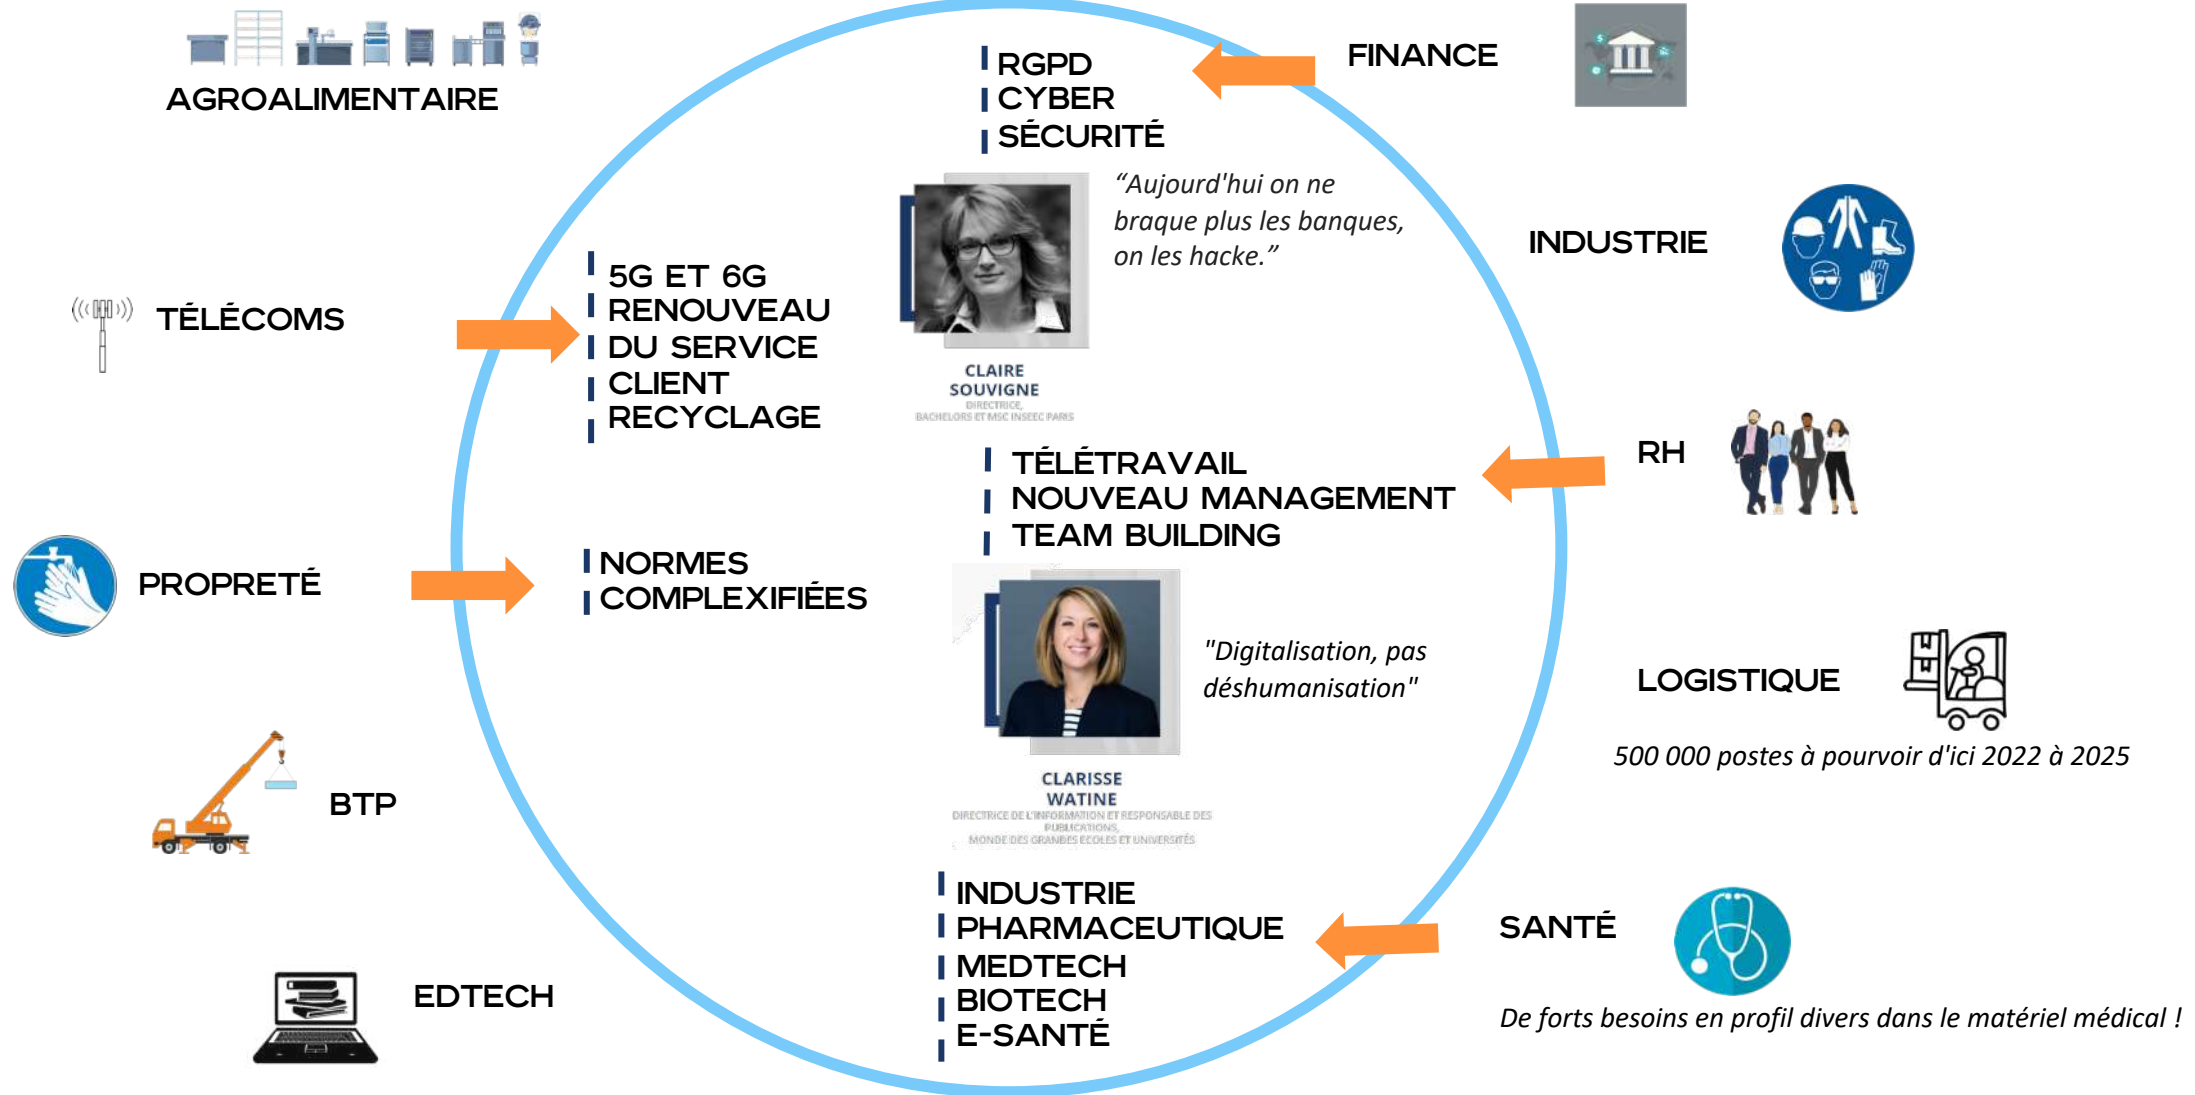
AGROALIMENTAIRE

TÉLÉCOMS

PROPRETÉ

BTP

EDTECH

RGPD
CYBER
SÉCURITÉ

FINANCE

5G ET 6G
RENOUVEAU
DU SERVICE
CLIENT
RECYCLAGE

CLAIRE
SOUVIGNE
DIRECTRICE,
BACHELORS ET MSC INSEEC PARIS

“Aujourd'hui on ne braque plus les banques, on les hacke.”

INDUSTRIE

RH

TÉLÉTRAVAIL
NOUVEAU MANAGEMENT
TEAM BUILDING

NORMES
COMPLEXIFIÉES

"Digitalisation, pas déshumanisation"

CLARISSE
WATINE
DIRECTRICE DE L'INFORMATION ET RESPONSABLE DES PUBLICATIONS,
MONDE DES GRANDES ECOLES ET UNIVERSITÉS

LOGISTIQUE

500 000 postes à pourvoir d'ici 2022 à 2025

INDUSTRIE
PHARMACEUTIQUE
MEDTECH
BIOTECH
E-SANTÉ

SANTÉ

De forts besoins en profil divers dans le matériel médical !